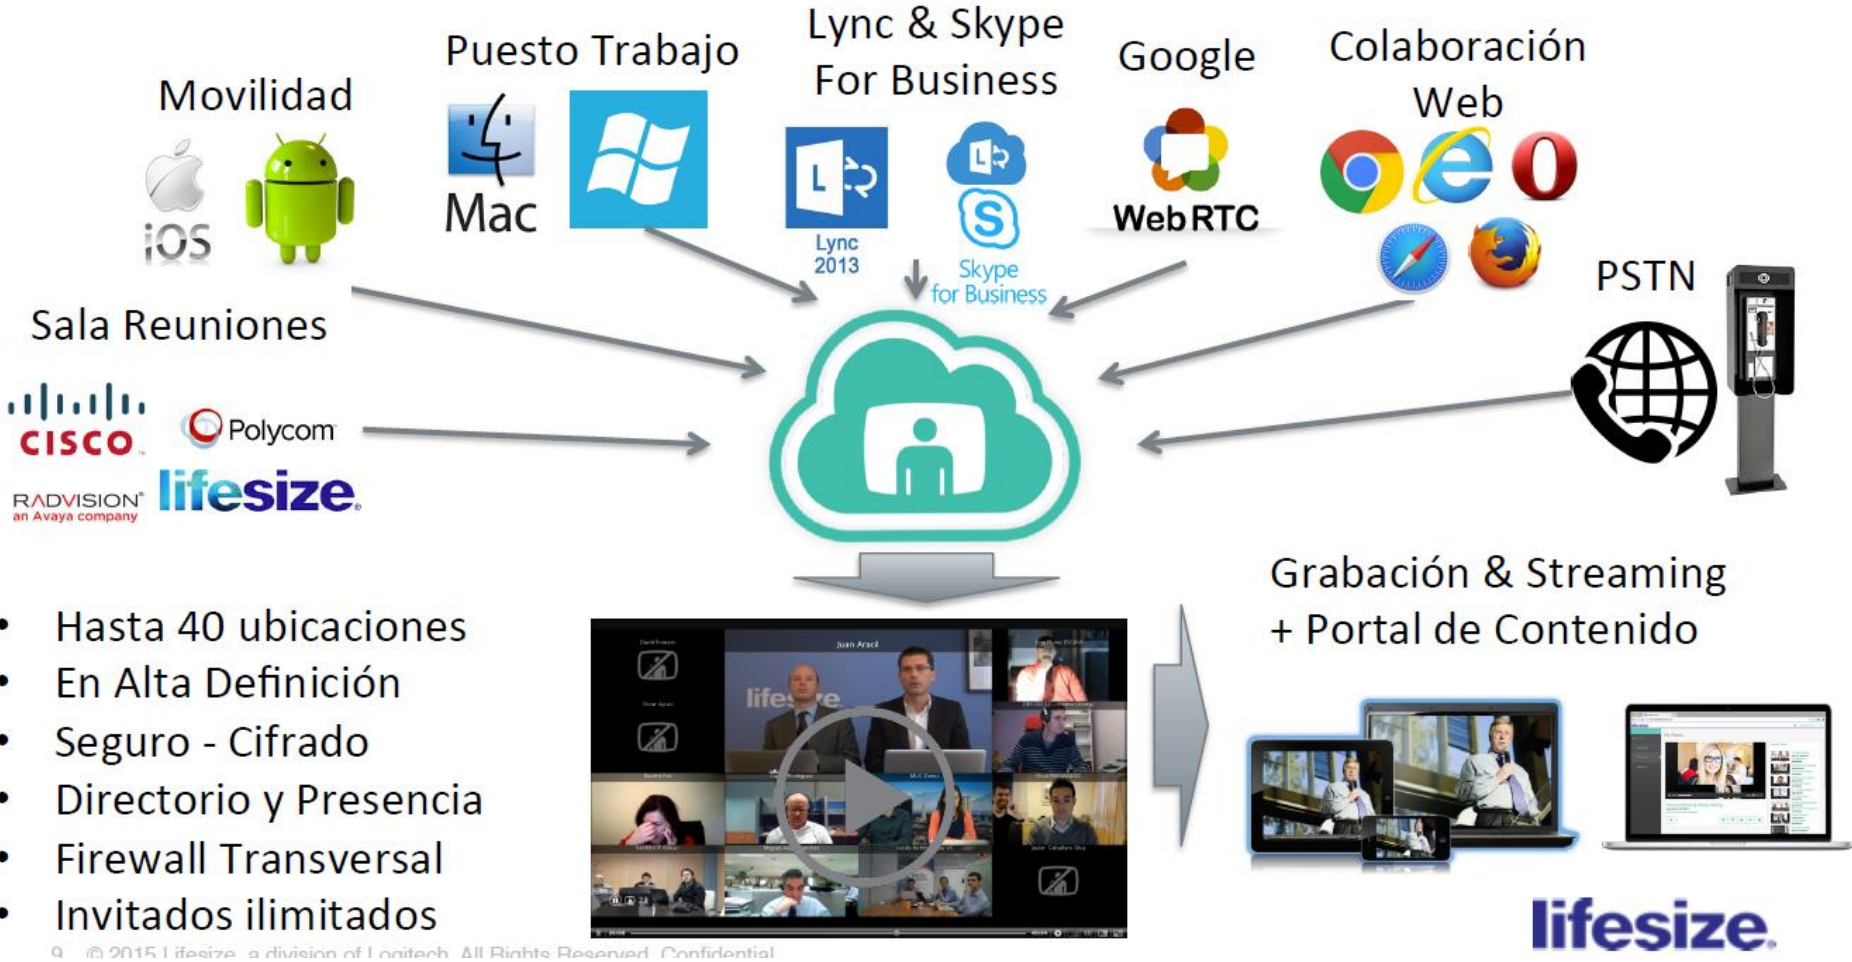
Movilidad

iOS

Puesto Trabajo

Mac

Lync & Skype For Business

Lync 2013

Skype for Business

Google

WebRTC

Colaboración Web

PSTN

Sala Reuniones

CISCO

Polycom

RADVISION an Avaya company

lifesize

- Hasta 40 ubicaciones
- En Alta Definición
- Seguro - Cifrado
- Directorio y Presencia
- Firewall Transversal
- Invitados ilimitados

Juan Aracil

Grabación & Streaming + Portal de Contenido

lifesize

9 © 2015 Lifesize, a division of Logitech. All Rights Reserved. Confidential